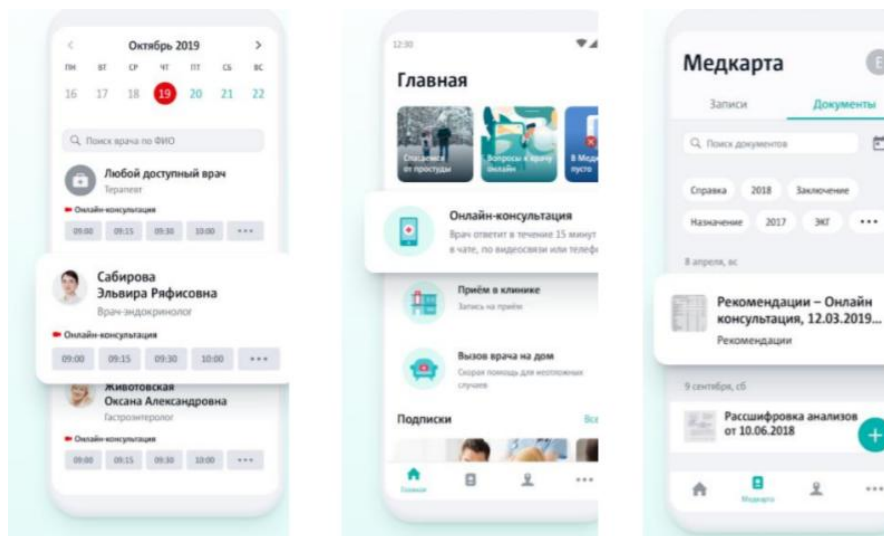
Октябрь 2019

пн вт ср чт пт сб вс
16 17 18 19 20 21 22

Поиск врача по ФИО

Любой доступный врач
Терапевт

Онлайн-консультация
09:00 09:15 09:30 10:00 •••

Сабирова
Эльвира Ряфисовна
Врач-эндокринолог

Онлайн-консультация
09:00 09:15 09:30 10:00 •••

Животовская
Оксана Александровна
Гастроэнтеролог

Онлайн-консультация
09:00 09:15 09:30 10:00 •••

12:30

Главная

Спасаемся от простуды
Вопросы к врачу онлайн
В Медкарте пусто

Онлайн-консультация
Врач ответит в течение 15 минут в чате, по видеосвязи или телеф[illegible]

Приём в клинике
Запись на приём

Вызов врача на дом
Скорая помощь для неотложных случаев

Подписки
Все

Главная

Медкарта

Записи Документы

Поиск документов

Справка 2018 Заключение
Назначение 2017 ЭКГ •••

8 апреля, вс

Рекомендации – Онлайн консультация, 12.03.2019...
Рекомендации

9 сентября, сб

Расшифровка анализов от 10.06.2018

Медкарта